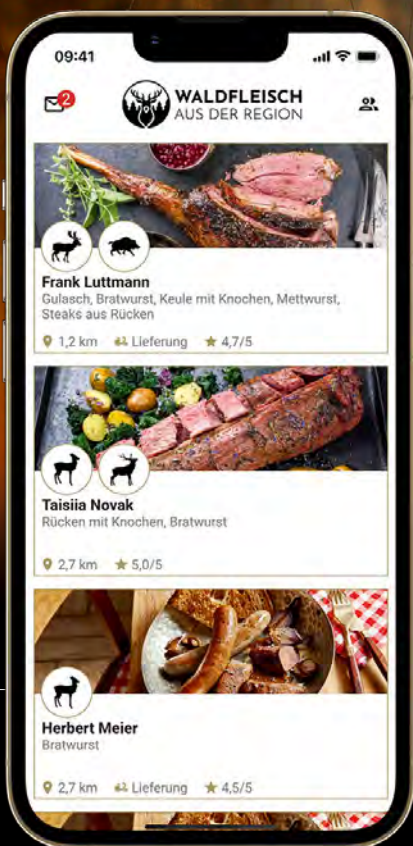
09:41

2

WALDFLEISCH
AUS DER REGION

Frank Luttmann
Gulasch, Bratwurst, Keule mit Knochen, Mettwurst, Steaks aus Rücken

1,2 km Lieferung 4,7/5

Taisiia Novak
Rücken mit Knochen, Bratwurst

2,7 km 5,0/5

Herbert Meier
Bratwurst

2,7 km Lieferung 4,5/5